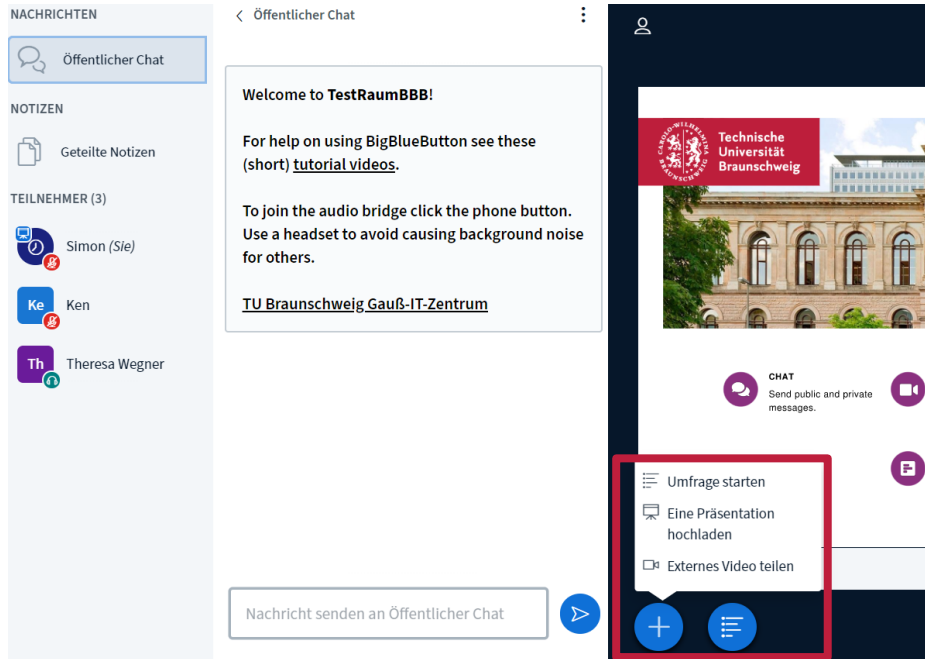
NACHRICHTEN

Öffentlicher Chat

NOTIZEN

Geteilte Notizen

TEILNEHMER (3)

Simon *(Sie)*

Ke Ken

Th Theresa Wegner

Öffentlicher Chat

**Welcome to TestRaumBBB!**

**For help on using BigBlueButton see these (short) tutorial videos.**

**To join the audio bridge click the phone button. Use a headset to avoid causing background noise for others.**

**TU Braunschweig Gauß-IT-Zentrum**

Nachricht senden an Öffentlicher Chat

CAROLO-WILHELMINA BRAUNSCHWEIG

Technische Universität Braunschweig

CHAT

Send public and private messages.

Umfrage starten

Eine Präsentation hochladen

Externes Video teilen